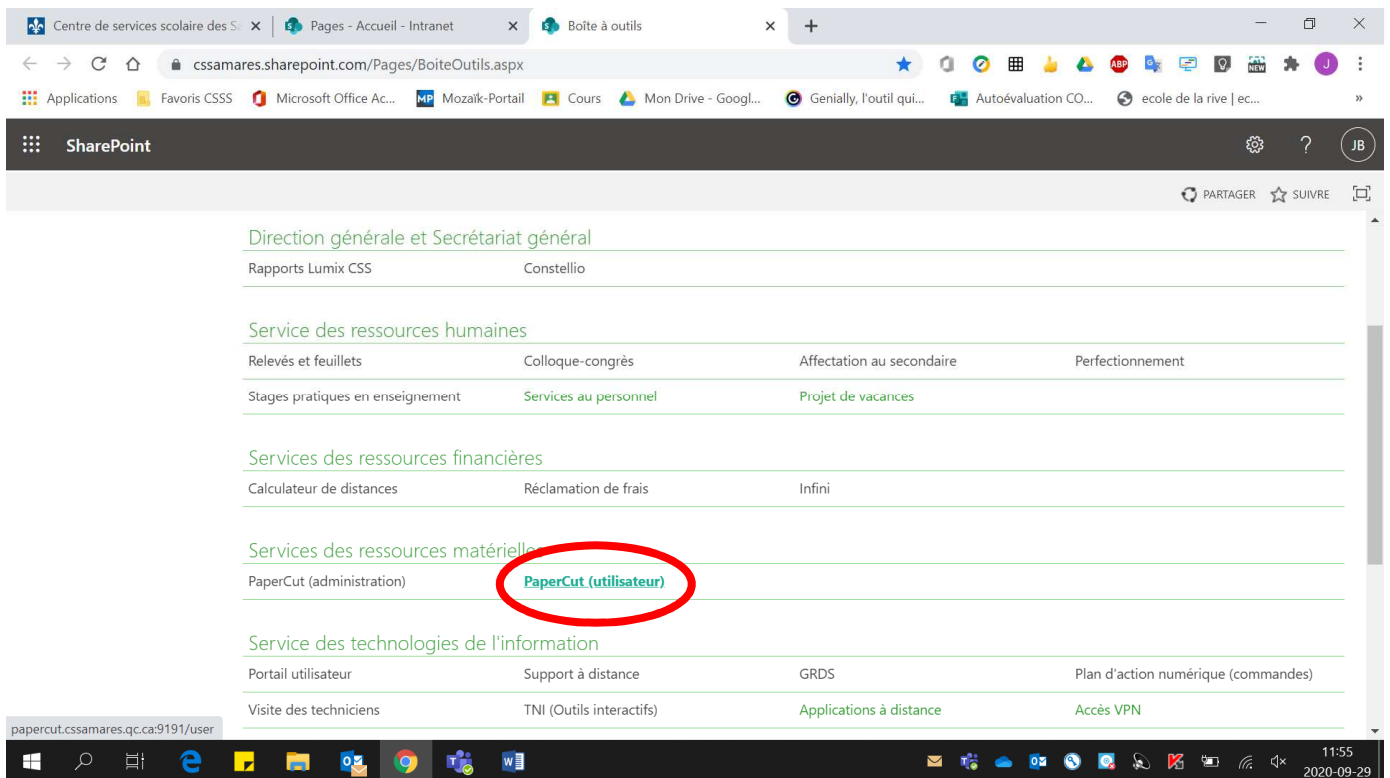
Centre de services scolaire des S ×
Pages - Accueil - Intranet ×
Boîte à outils ×
+

cssamares.sharepoint.com/Pages/BoiteOutils.aspx

Applications | Favoris CSSS | Microsoft Office Ac... | Mozaïk-Portail | Cours | Mon Drive - Googl... | Genially, l'outil qui... | Autoévaluation CO... | ecole de la rive | ec... | »

SharePoint

JB

PARTAGER | SUIVRE

Direction générale et Secrétariat général

| | | | |
|---|---|---|---|
| Rapports Lumix CSS | Constellio | | |

Service des ressources humaines

| | | | |
|---|---|---|---|
| Relevés et feuillets | Colloque-congrès | Affectation au secondaire | Perfectionnement |
| Stages pratiques en enseignement | Services au personnel | Projet de vacances | |

Services des ressources financières

| | | | |
|---|---|---|---|
| Calculateur de distances | Réclamation de frais | Infini | |

Services des ressources matérielles

| | | | |
|---|---|---|---|
| PaperCut (administration) | PaperCut (utilisateur) | | |

Service des technologies de l'information

| | | | |
|---|---|---|---|
| Portail utilisateur | Support à distance | GRDS | Plan d'action numérique (commandes) |
| Visite des techniciens | TNI (Outils interactifs) | Applications à distance | Accès VPN |

papercut.cssamares.qc.ca:9191/user

11:55
2020-09-29